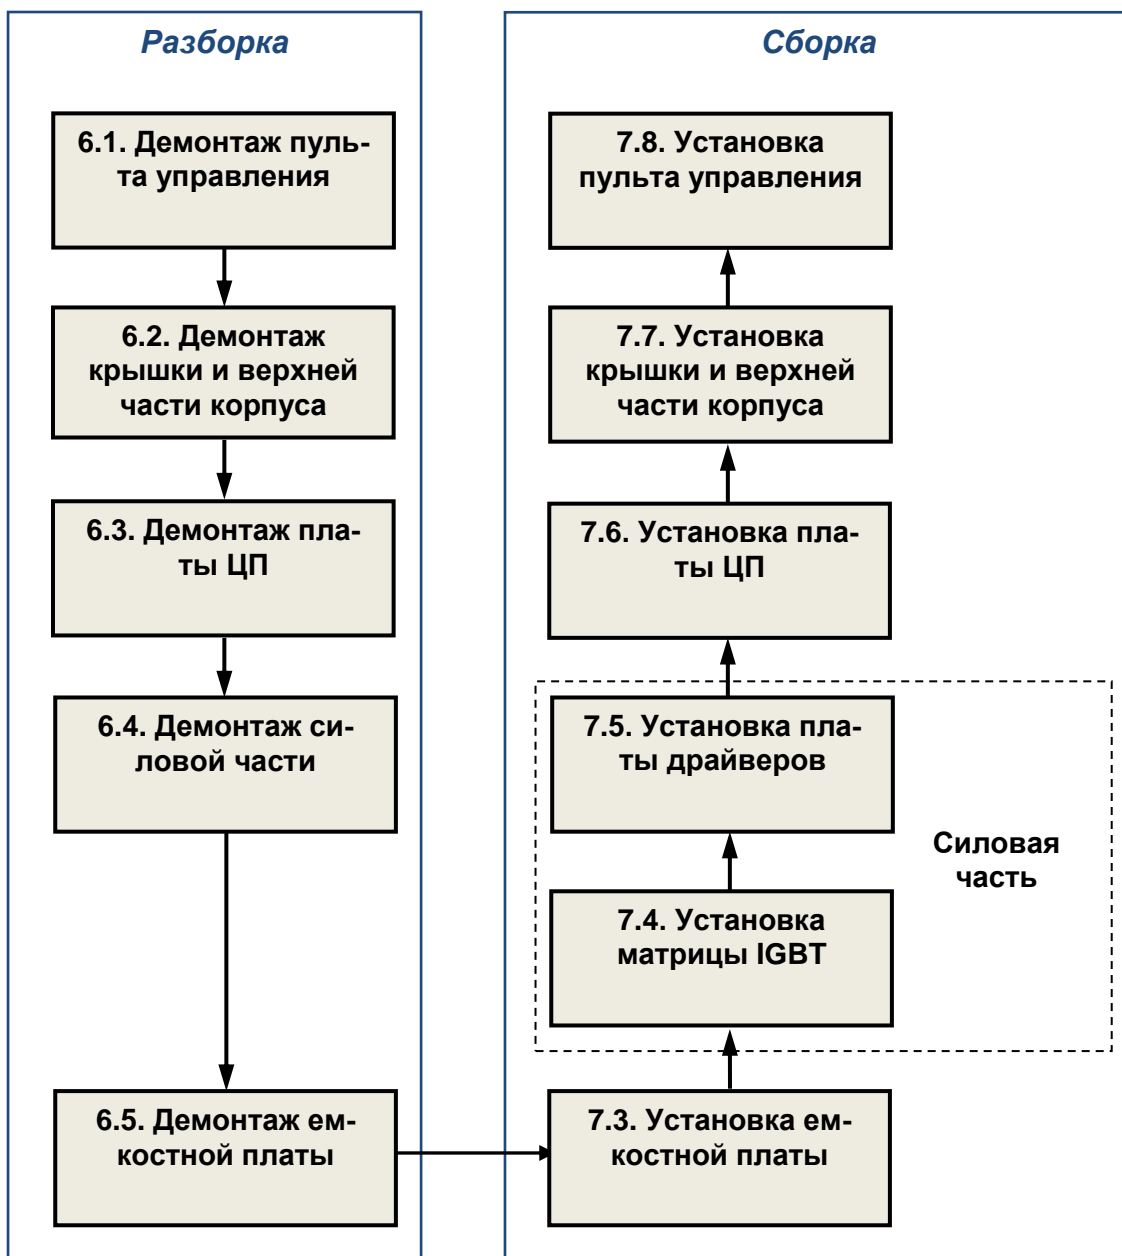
Разборка

6.1. Демонтаж пульта управления

6.2. Демонтаж крышки и верхней части корпуса

6.3. Демонтаж платы ЦП

6.4. Демонтаж силовой части

6.5. Демонтаж емкостной платы

Сборка

7.8. Установка пульта управления

7.7. Установка крышки и верхней части корпуса

7.6. Установка платы ЦП

7.5. Установка платы драйверов

7.4. Установка матрицы IGBT

Силовая часть

7.3. Установка емкостной платы